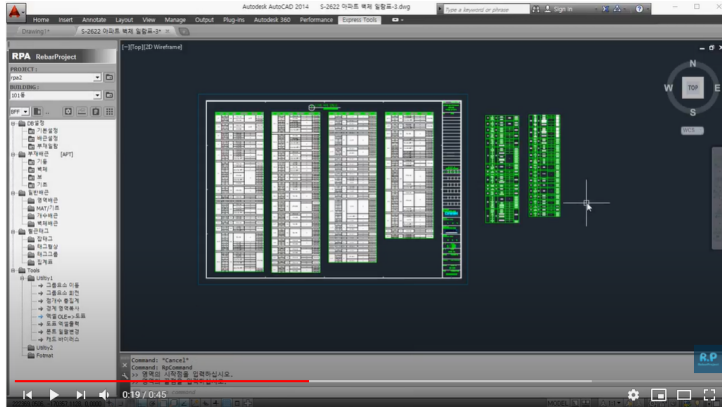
Autodesk AutoCAD 2014 S-2622 아파트 벽체 일람표-3.dwg

Type a keyword or phrase

Sign In

Home Insert Annotate Layout View Manage Output Plug-ins Autodesk 360 Performance Express Tools

Drawing1* S-2622 아파트 벽체 일람표-3* ×

RPA RebarProject

PROJECT :

rpa2

BUILDING :

101동

[-][Top][2D Wireframe]

N

W TOP E

S

WCS

DB설정

기본설정

배근설정

후크설정

부재배근 [APT]

기둥

벽체

보

기초

철근배근

벽체배근

MAT기초

가수배근

벽체배근

철근작도

전체그

마크형상

마크그룹

집계표

Tools

Utility1

그룹표시 이동

그룹표시 회전

정가수 출입자

문자 정렬하기

객체 OLE→도표

도표 작성 블록

레코 일람표변경

캐드 바이러스

Utility2

Format

Command: *Cancel*

Command: RpCommand

>> 명력의 시작점을 입력하십시오.

>> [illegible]

R.P

0:19 / 0:45

MODEL